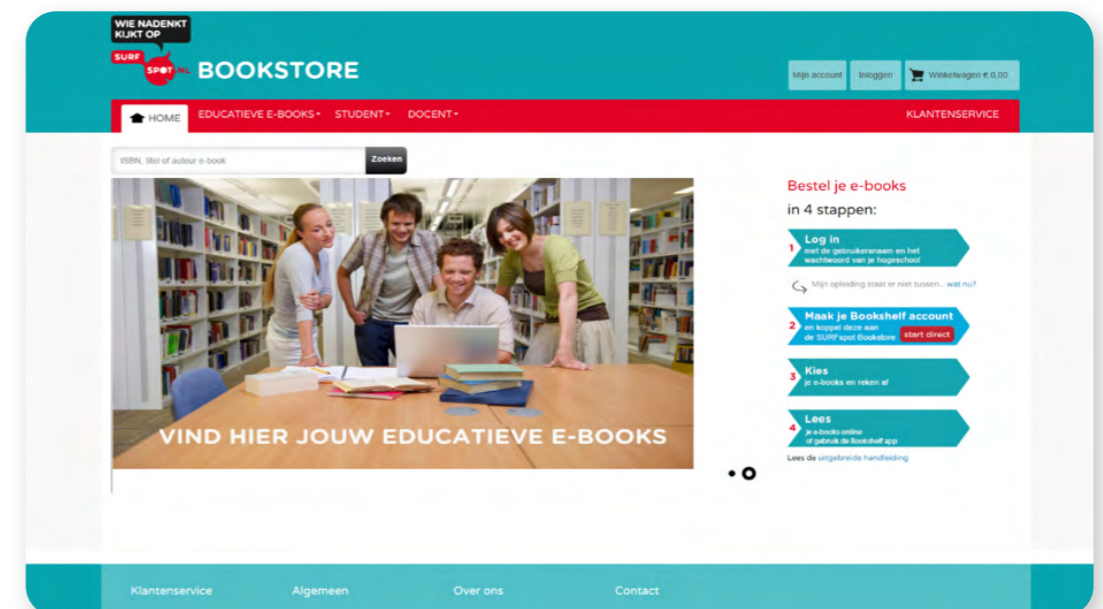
WIE NADENKT KIJKT OP

SURF SPOT NL

BOOKSTORE

Mijn account Inloggen Winkelwagen € 0,00

HOME EDUCATIEVE E-BOOKS STUDENT DOCENT KLANTENSERVICE

ISBN, titel of auteur e-book Zoeken

VIND HIER JOUW EDUCATIEVE E-BOOKS

Bestel je e-books in 4 stappen:

1 Log in met de gebruikersnaam en het wachtwoord van je hogeschool

Mijn opleiding staat er niet tussen... wat nu?

2 Maak je Bookshelf account en koppel deze aan de SURFspot Bookstore start direct

3 Kies je e-books en reken af

4 Lees je e-books online of gebruik de Bookshelf app

Lees de uitgebreide handleiding

Klantenservice Algemeen Over ons Contact